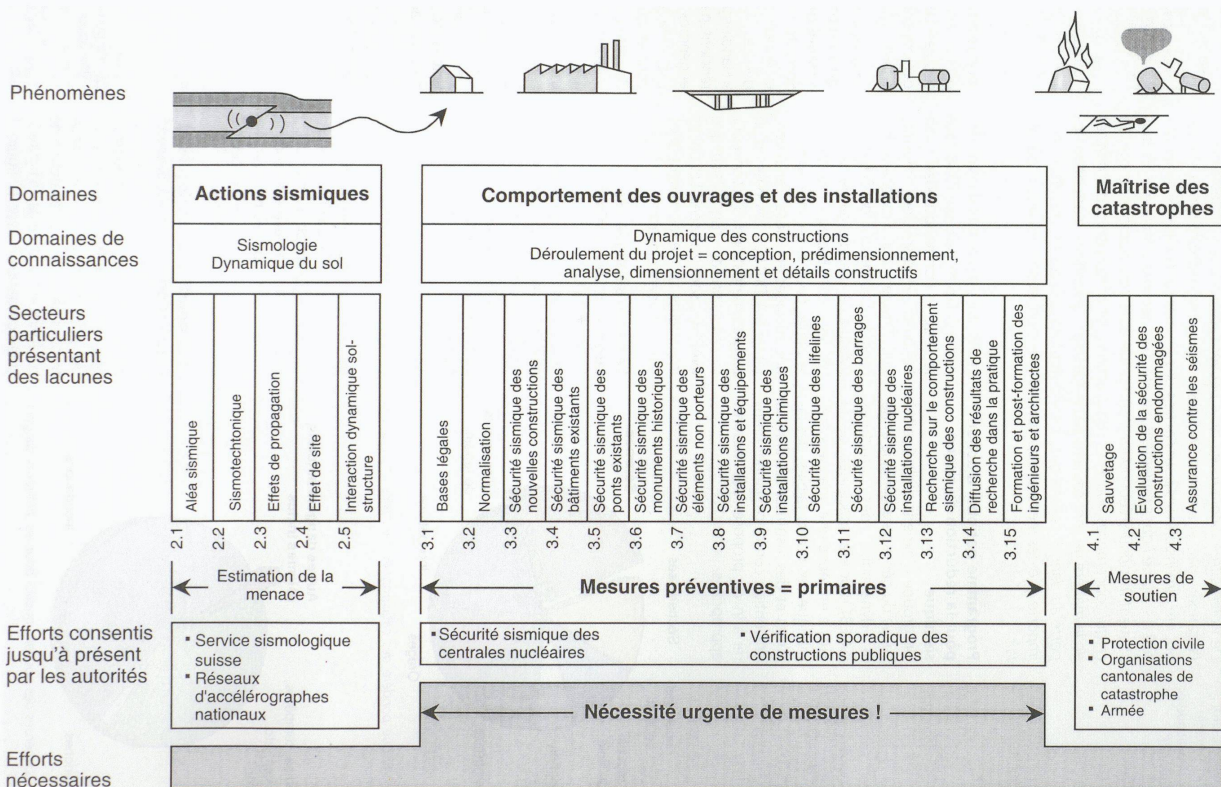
Phénomènes

Domaines

Actions sismiques

Comportement des ouvrages et des installations

Maîtrise des catastrophes

Domaines de connaissances

Sismologie
Dynamique du sol

Dynamique des constructions
Déroulement du projet = conception, prédimensionnement, analyse, dimensionnement et détails constructifs

Secteurs particuliers présentant des lacunes

| 2.1 | 2.2 | 2.3 | 2.4 | 2.5 |
|---|---|---|---|---|
| Aléa sismique | Sismotechtonique | Effets de propagation | Effet de site | Interaction dynamique sol-structure |

| 3.1 | 3.2 | 3.3 | 3.4 | 3.5 | 3.6 | 3.7 | 3.8 | 3.9 | 3.10 | 3.11 | 3.12 | 3.13 | 3.14 | 3.15 |
|---|---|---|---|---|---|---|---|---|---|---|---|---|---|---|
| Bases légales | Normalisation | Sécurité sismique des nouvelles constructions | Sécurité sismique des bâtiments existants | Sécurité sismique des ponts existants | Sécurité sismique des monuments historiques | Sécurité sismique des éléments non porteurs | Sécurité sismique des installations et équipements | Sécurité sismique des installations chimiques | Sécurité sismique des lifelines | Sécurité sismique des barrages | Sécurité sismique des installations nucléaires | Recherche sur le comportement sismique des constructions | Diffusion des résultats de recherche dans la pratique | Formation et post-formation des ingénieurs et architectes |

| 4.1 | 4.2 | 4.3 |
|---|---|---|
| Sauvetage | Evaluation de la sécurité des constructions endommagées | Assurance contre les séismes |

Estimation de la menace

Mesures préventives = primaires

Mesures de soutien

Efforts consentis jusqu'à présent par les autorités

▪ Service sismologique suisse
▪ Réseaux d'accélérographes nationaux

▪ Sécurité sismique des centrales nucléaires

▪ Vérification sporadique des constructions publiques

▪ Protection civile
▪ Organisations cantonales de catastrophe
▪ Armée

Nécessité urgente de mesures !

Efforts nécessaires